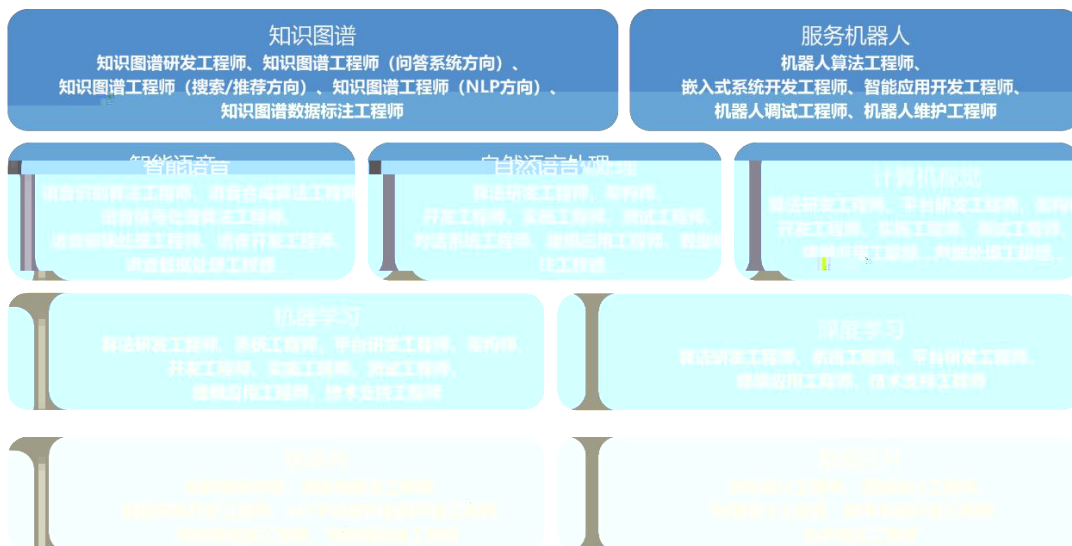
知识图谱

知识图谱研发工程师、知识图谱工程师（问答系统方向）、知识图谱工程师（搜索/推荐方向）、知识图谱工程师（NLP方向）、知识图谱数据标注工程师

服务机器人

机器人算法工程师、嵌入式系统开发工程师、智能应用开发工程师、机器人调试工程师、机器人维护工程师

智能语音

语音识别算法工程师、语音合成算法工程师、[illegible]

自然语言处理

算法研发工程师、架构师、开发工程师、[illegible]

计算机视觉

算法研发工程师、平台研发工程师、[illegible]

机器学习

算法研发工程师、平台研发工程师、架构师、开发工程师、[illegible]

深度学习

算法研发工程师、平台研发工程师、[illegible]

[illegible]

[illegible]